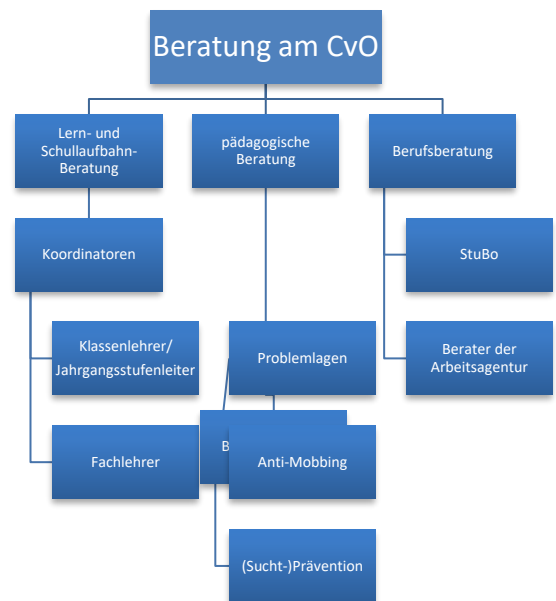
Beratung am CvO

Lern- und Schullaufbahn-Beratung

pädagogische Beratung

Berufsberatung

Koordinatoren

StuBo

Klassenlehrer/ Jahrgangsstufenleiter

Problemlagen

Berater der Arbeitsagentur

Fachlehrer

B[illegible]

Anti-Mobbing

(Sucht-)Prävention